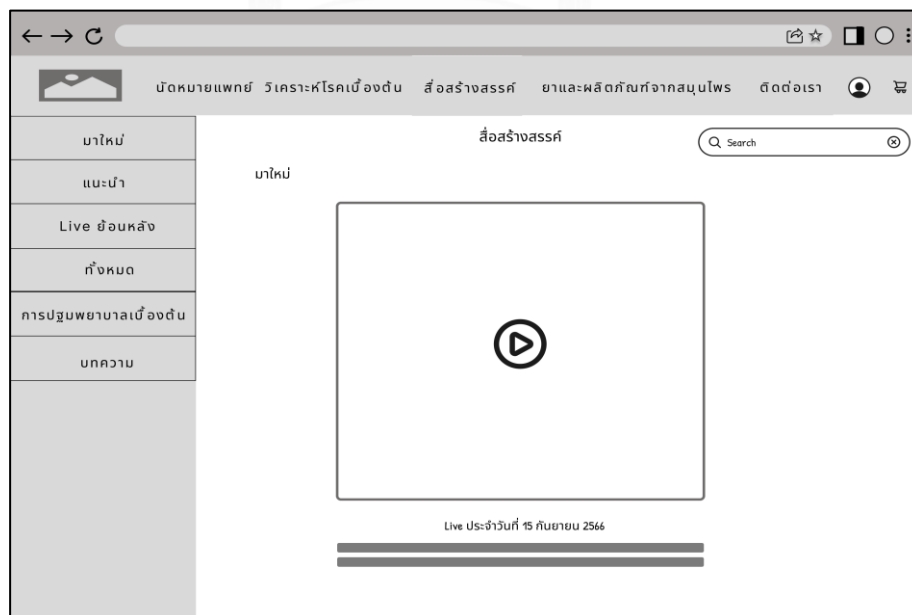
นัดหมายแพทย์ วิเคราะห์โรคเบื้องต้น สื่อสร้างสรรค์ ยาและผลิตภัณฑ์จากสมุนไพร ติดต่อเรา

มาใหม่

แนะนำ

Live ย้อนหลัง

ทั้งหมด

การปฐมพยาบาลเบื้องต้น

บทความ

สื่อสร้างสรรค์

Search

มาใหม่

Live ประจำวันที่ 15 กันยายน 2566